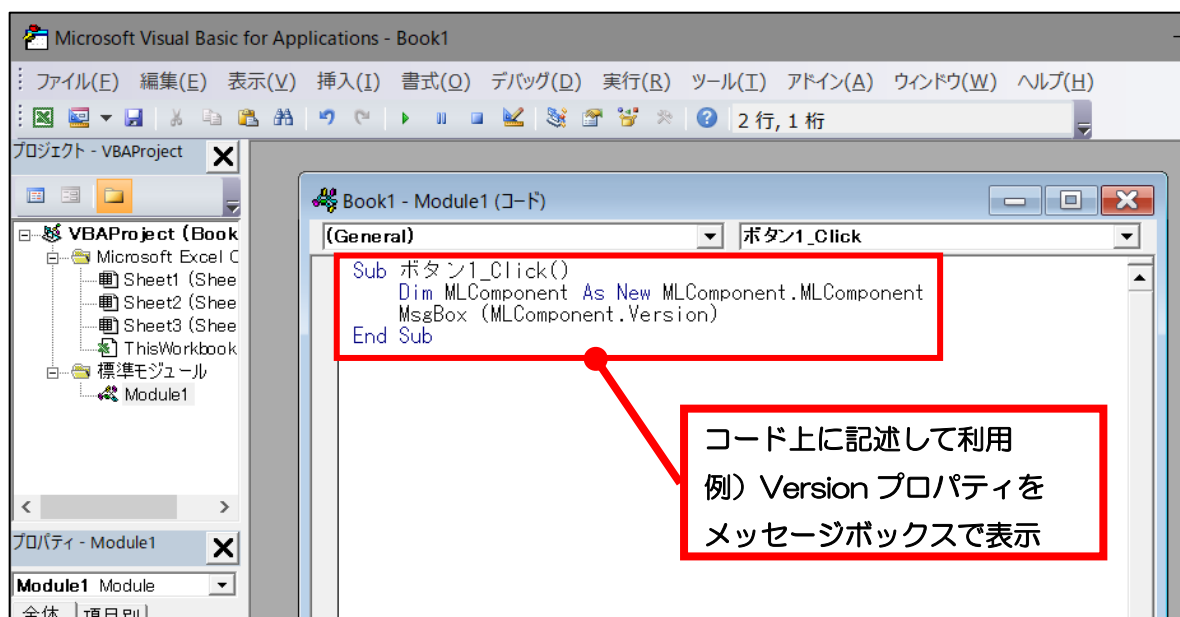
Microsoft Visual Basic for Applications - Book1

ファイル(F) 編集(E) 表示(V) 挿入(I) 書式(O) デバッグ(D) 実行(R) ツール(T) アドイン(A) ウィンドウ(W) ヘルプ(H)

2 行, 1 桁

プロジェクト - VBAProject

VBAProject (Book
Microsoft Excel C
Sheet1 (Shee
Sheet2 (Shee
Sheet3 (Shee
ThisWorkbook
標準モジュール
Module1

プロパティ - Module1

Module1 Module

全体 項目別

Book1 - Module1 (コード)

(General)

ボタン1_Click

Sub ボタン1_Click()
    Dim MLComponent As New MLComponent.MLComponent
    MsgBox (MLComponent.Version)
End Sub

コード上に記述して利用
例）Version プロパティを
メッセージボックスで表示